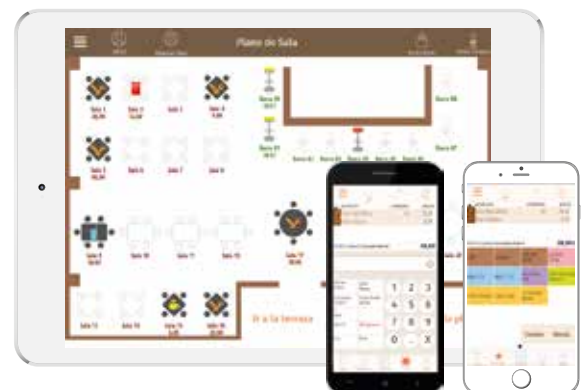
Piano de Sala

Sala 1
Sala 2
Sala 3
Sala 4
Sala 5
Sala 6
Sala 7
Sala 8
Sala 9
Sala 10
Sala 11
Sala 12
Sala 13
Sala 14
Sala 15
Sala 16
Sala 17

Banco 01
Banco 02
Banco 03
Banco 04
Banco 05
Banco 06
Banco 07
Banco 08

Vi a la terraza

1 2 3
4 5 6
7 8 9
0 . X